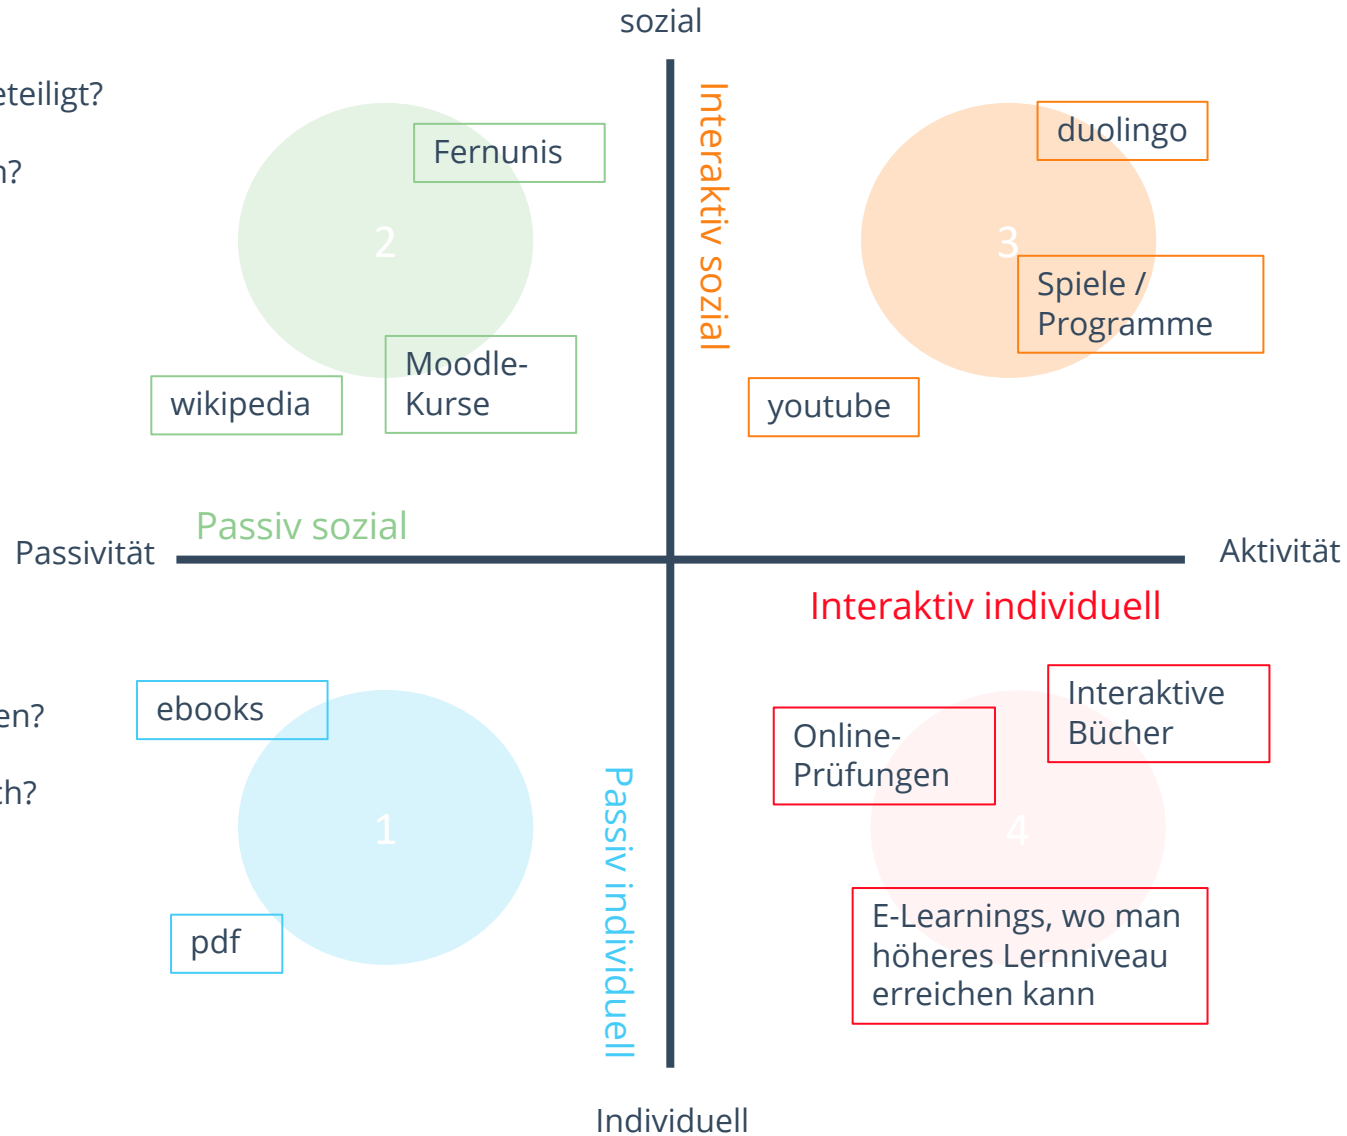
sozial

eteiligt?

n?

Fernunis

2

Moodle-Kurse

wikipedia

Interaktiv sozial

duolingo

3

Spiele / Programme

youtube

Passivität

Passiv sozial

Aktivität

Interaktiv individuell

en?

ch?

ebooks

1

pdf

Passiv individuell

Interaktive Bücher

Online-Prüfungen

4

E-Learnings, wo man höheres Lernniveau erreichen kann

Individuell